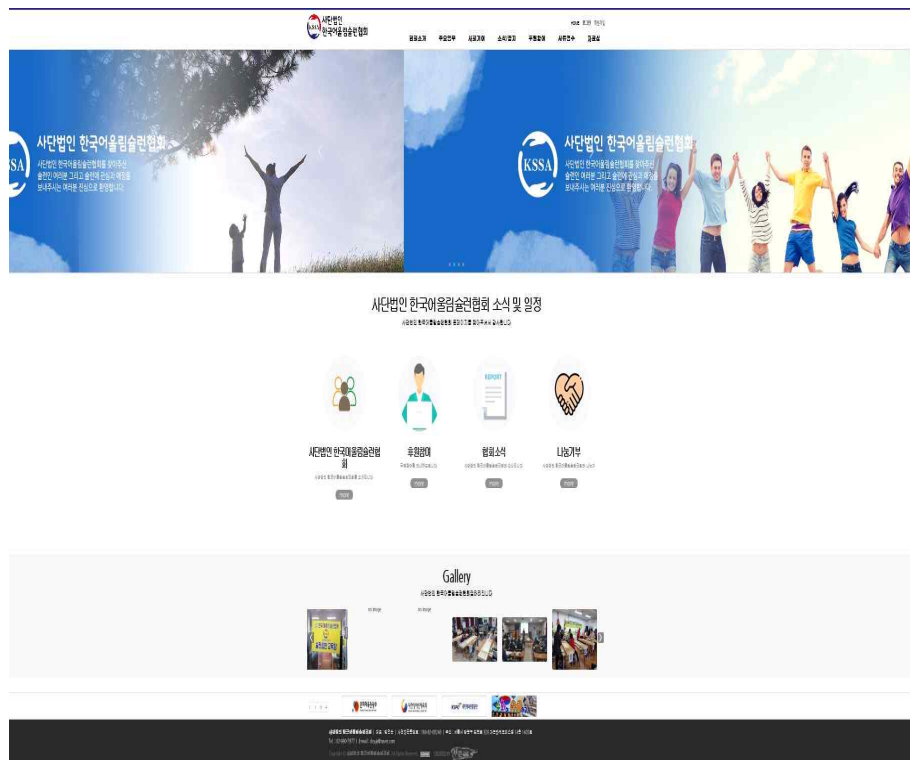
사단법인 한국어울림술련협회

HOME 로그인 회원가입

협회소개 주요업무 사업개요 소식/알림 후원참여 사무연수 갤러리

KSSA

사단법인 한국어울림술련협회

사단법인 한국어울림술련협회를 찾아주신 술련인 여러분 그리고 술련에 관심과 애정을 보내주시는 여러분 진심으로 환영합니다.

KSSA

사단법인 한국어울림술련협회

사단법인 한국어울림술련협회를 찾아주신 술련인 여러분 그리고 술련에 관심과 애정을 보내주시는 여러분 진심으로 환영합니다.

사단법인 한국어울림술련협회 소식 및 일정

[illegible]

REPORT

사단법인 한국어울림술련협회

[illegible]

후원참여

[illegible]

협회소식

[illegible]

나눔기부

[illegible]

Gallery

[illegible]

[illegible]